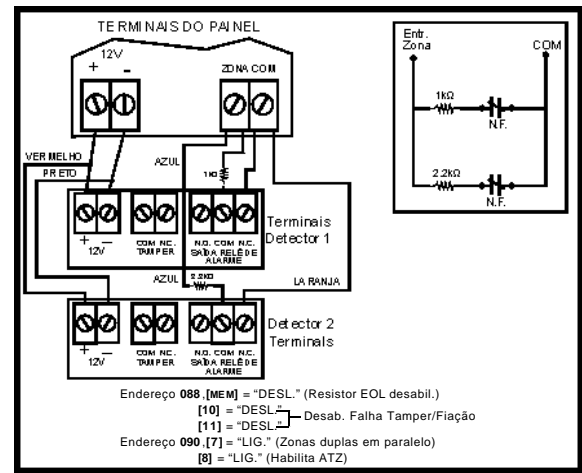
TERMINAIS DO PAINEL

12V
+ -

ZONA COM

VERMELHO
PRETO
AZUL
1kΩ

+ -
12V
COM NC.
TAMPER
N.O. COM N.C.
SAÍDA RELÉ DE ALARME

Terminais Detector 1

AZUL
2.2kΩ
LARANJA

+ -
12V
COM NC.
TAMPER
N.O. COM N.C.
SAÍDA RELÉ DE ALARME

Detector 2 Terminals

Entr. Zona
COM
1kΩ
N.F.
2.2kΩ
N.F.

Endereço **088**, **[MEM]** = "DESL." (Resistor EOL desabil.)
**[10]** = "DESL."
**[11]** = "DESL."
Desab. Falha Tamper/Fiação
Endereço **090**, **[7]** = "LIG." (Zonas duplas em paralelo)
**[8]** = "LIG." (Habilita ATZ)